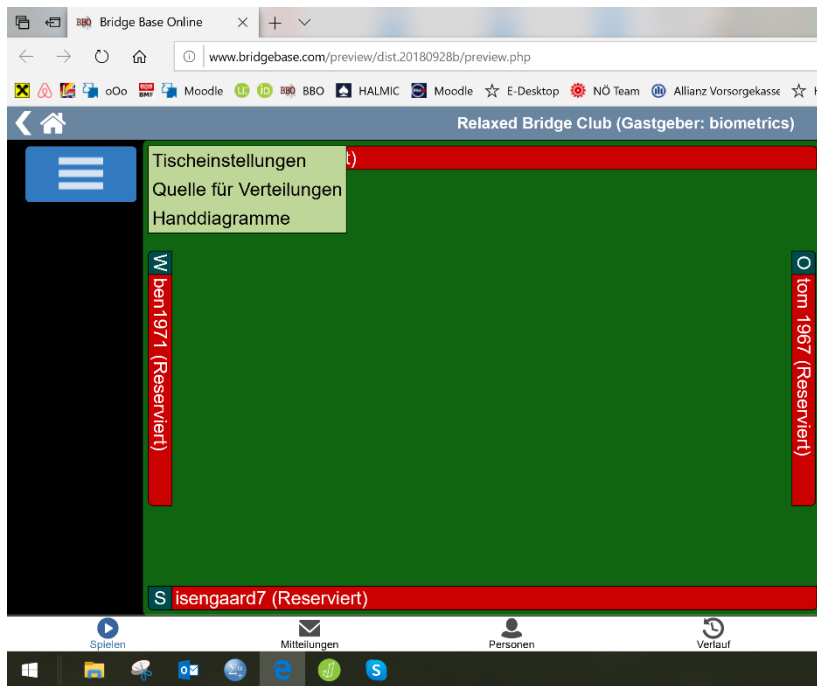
Bridge Base Online

www.bridgebase.com/preview/dist.20180928b/preview.php

oOo Moodle BBO HALMIC Moodle E-Desktop NÖ Team Allianz Vorsorgekasse

Relaxed Bridge Club (Gastgeber: biometrics)

Tischeinstellungen
Quelle für Verteilungen
Handdiagramme

t)

W ben1971 (Reserviert)

O tom 1967 (Reserviert)

S isengaard7 (Reserviert)

Spielen
Mitteilungen
Personen
Verlauf